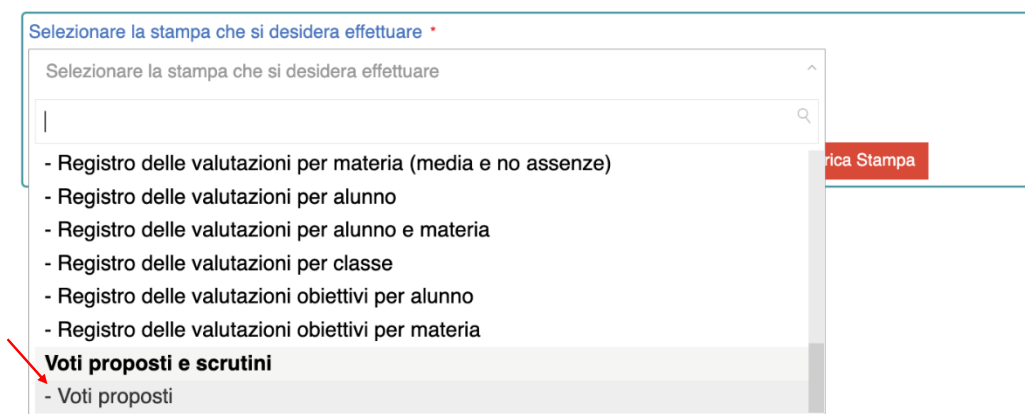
Selezionare la stampa che si desidera effettuare *

Selezionare la stampa che si desidera effettuare

- Registro delle valutazioni per materia (media e no assenze)
- Registro delle valutazioni per alunno
- Registro delle valutazioni per alunno e materia
- Registro delle valutazioni per classe
- Registro delle valutazioni obiettivi per alunno
- Registro delle valutazioni obiettivi per materia
Voti proposti e scrutini
- Voti proposti

rica Stampa